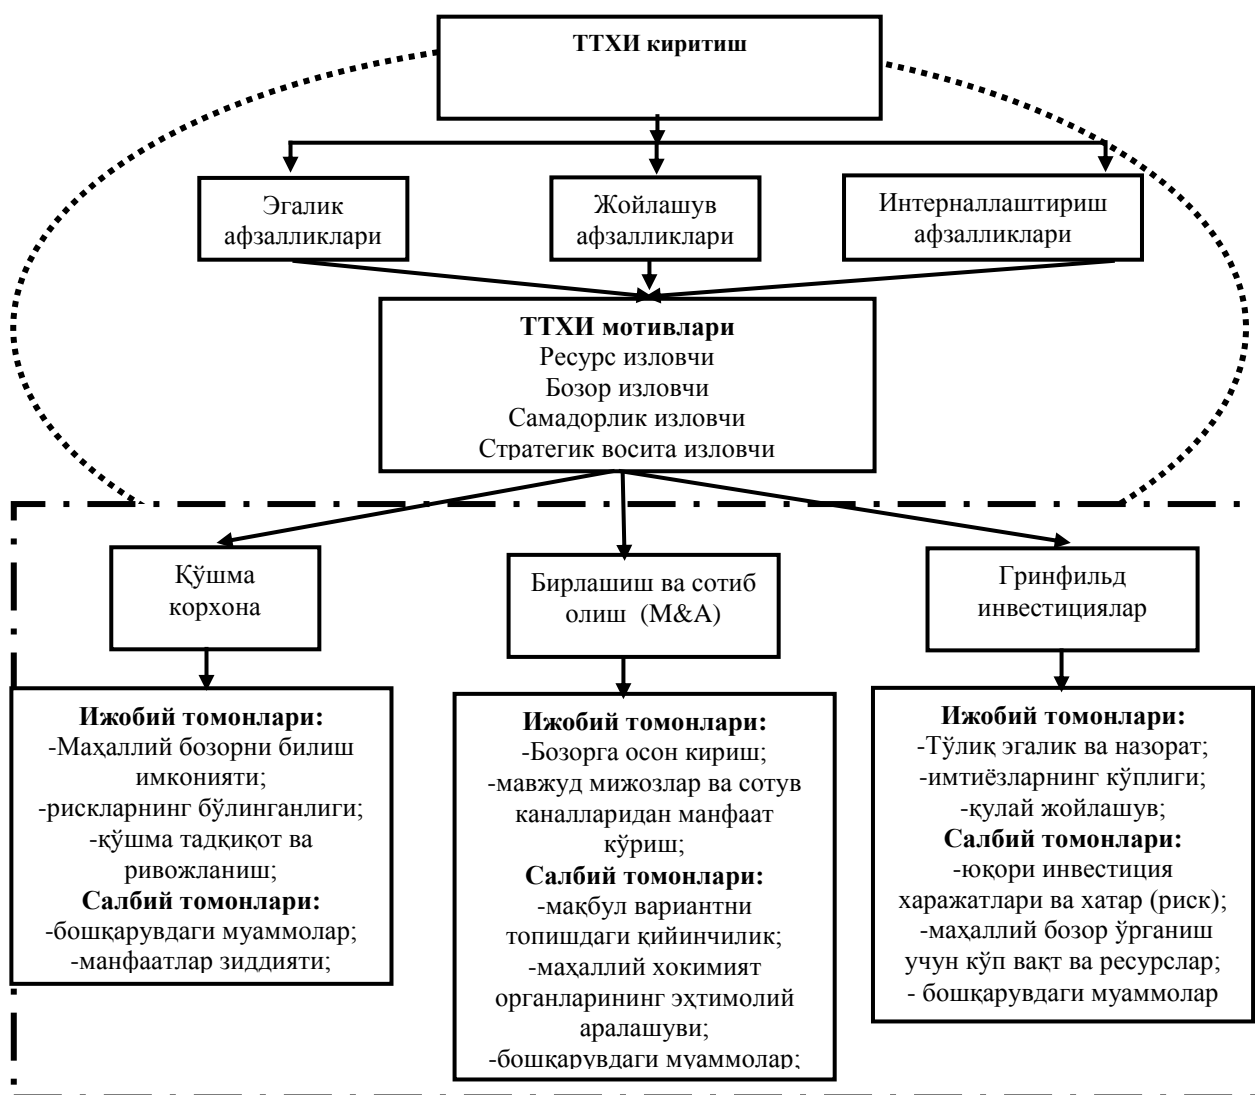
ТТХИ киритиш

Эгалик афзалликлари

Жойлашув афзалликлари

Интерналлаштириш афзалликлари

**ТТХИ мотивлари**
Ресурс изловчи
Бозор изловчи
Самадорлик изловчи
Стратегик восита изловчи

Қўшма корхона

Бирлашиш ва сотиб олиш (M&A)

Гринфильд инвестициялар

**Ижобий томонлари:**
-Маҳаллий бозорни билиш имконияти;
-рискларнинг бўлинганлиги;
-қўшма тадқиқот ва ривожланиш;
**Салбий томонлари:**
-бошқарувдаги муаммолар;
-манфаатлар зиддияти;

**Ижобий томонлари:**
-Бозорга осон кириш;
-мавжуд мижозлар ва сотув каналларидан манфаат кўриш;
**Салбий томонлари:**
-мақбул вариантни топишдаги қийинчилик;
-маҳаллий хокимият органларининг эҳтимолий аралашуви;
-бошқарувдаги муаммолар;

**Ижобий томонлари:**
-Тўлиқ эгалик ва назорат;
-имтиёзларнинг кўплиги;
-қулай жойлашув;
**Салбий томонлари:**
-юқори инвестиция харажатлари ва хатар (риск);
-маҳаллий бозор ўрганиш учун кўп вақт ва ресурслар;
- бошқарувдаги муаммолар